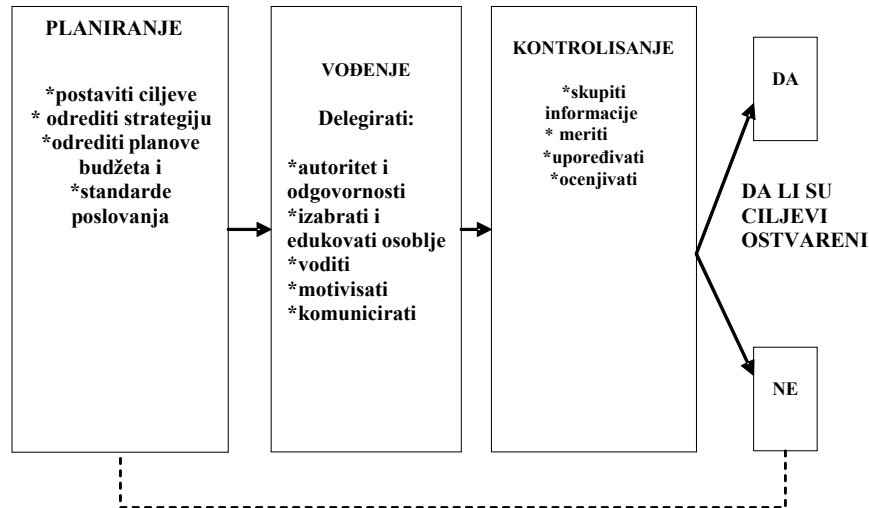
PLANIRANJE

*postaviti ciljeve
* odrediti strategiju
*odrediti planove budžeta i
*standarde poslovanja

VOĐENJE

Delegirati:

*autoritet i odgovornosti
*izabrati i edukovati osoblje
*voditi
*motivisati
*komunicirati

KONTROLISANJE

*skupiti informacije
* meriti
*upoređivati
*ocenjivati

DA LI SU CILJEVI OSTVARENI

DA

NE